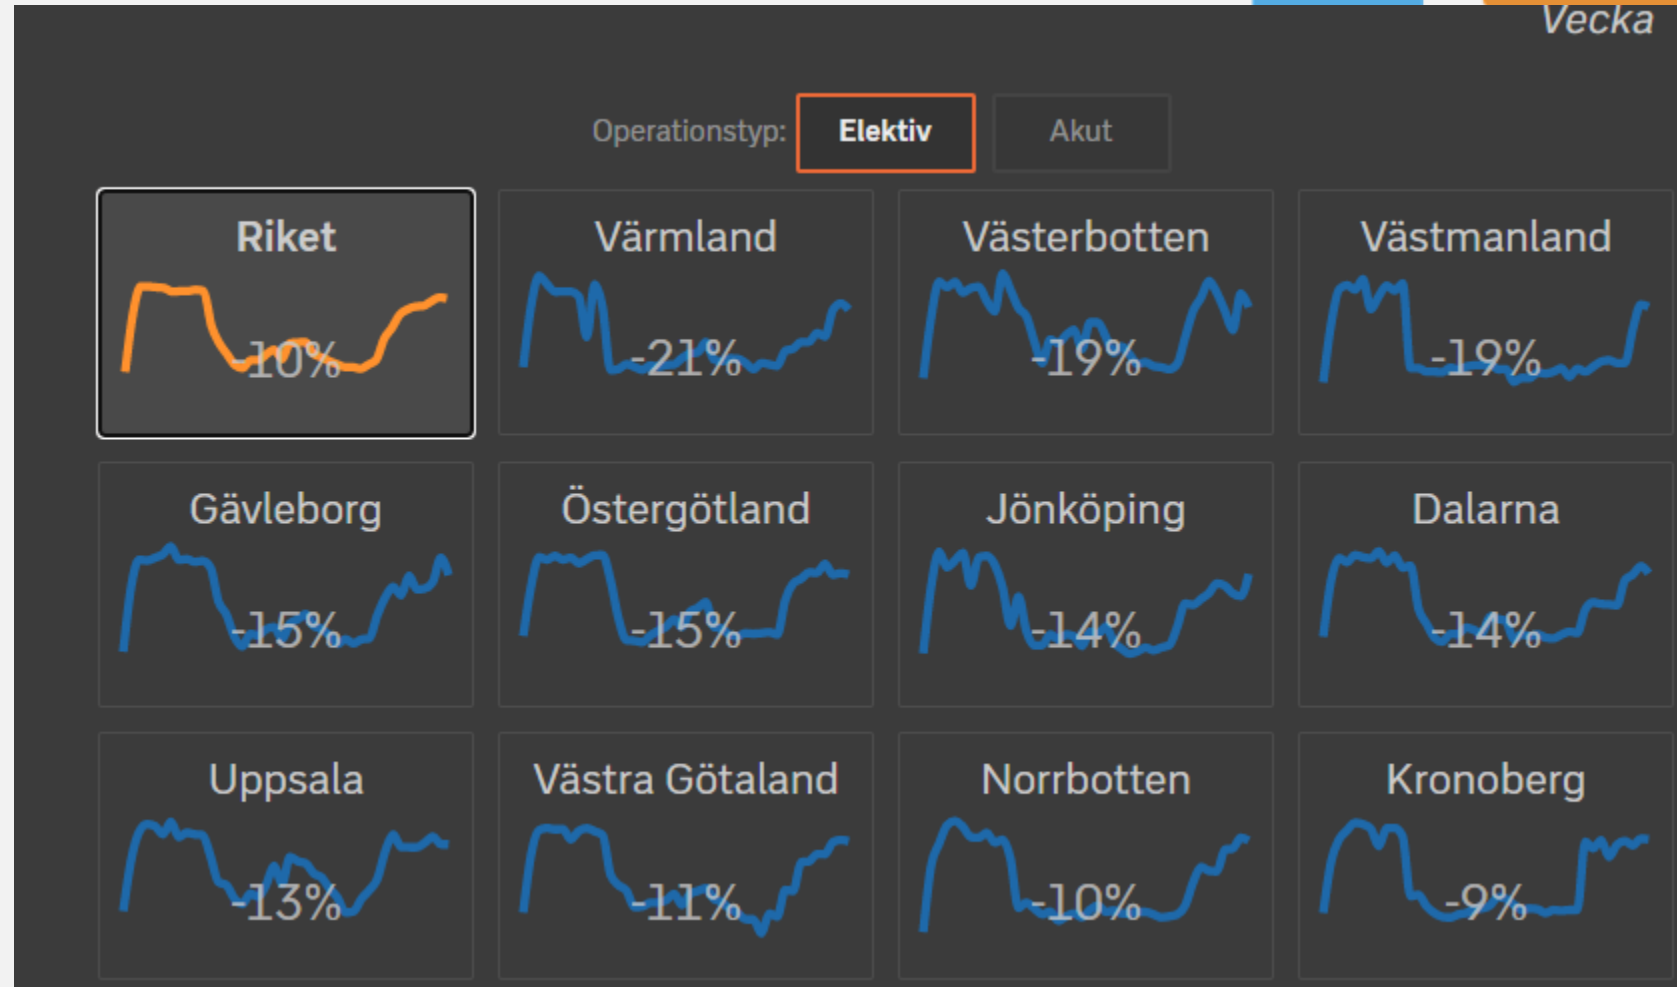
Vecka

Operationstyp: Elektiv Akut

Riket
-10%

Värmland
-21%

Västerbotten
-19%

Västmanland
-19%

Gävleborg
-15%

Östergötland
-15%

Jönköping
-14%

Dalarna
-14%

Uppsala
-13%

Västra Götaland
-11%

Norrbotten
-10%

Kronoberg
-9%